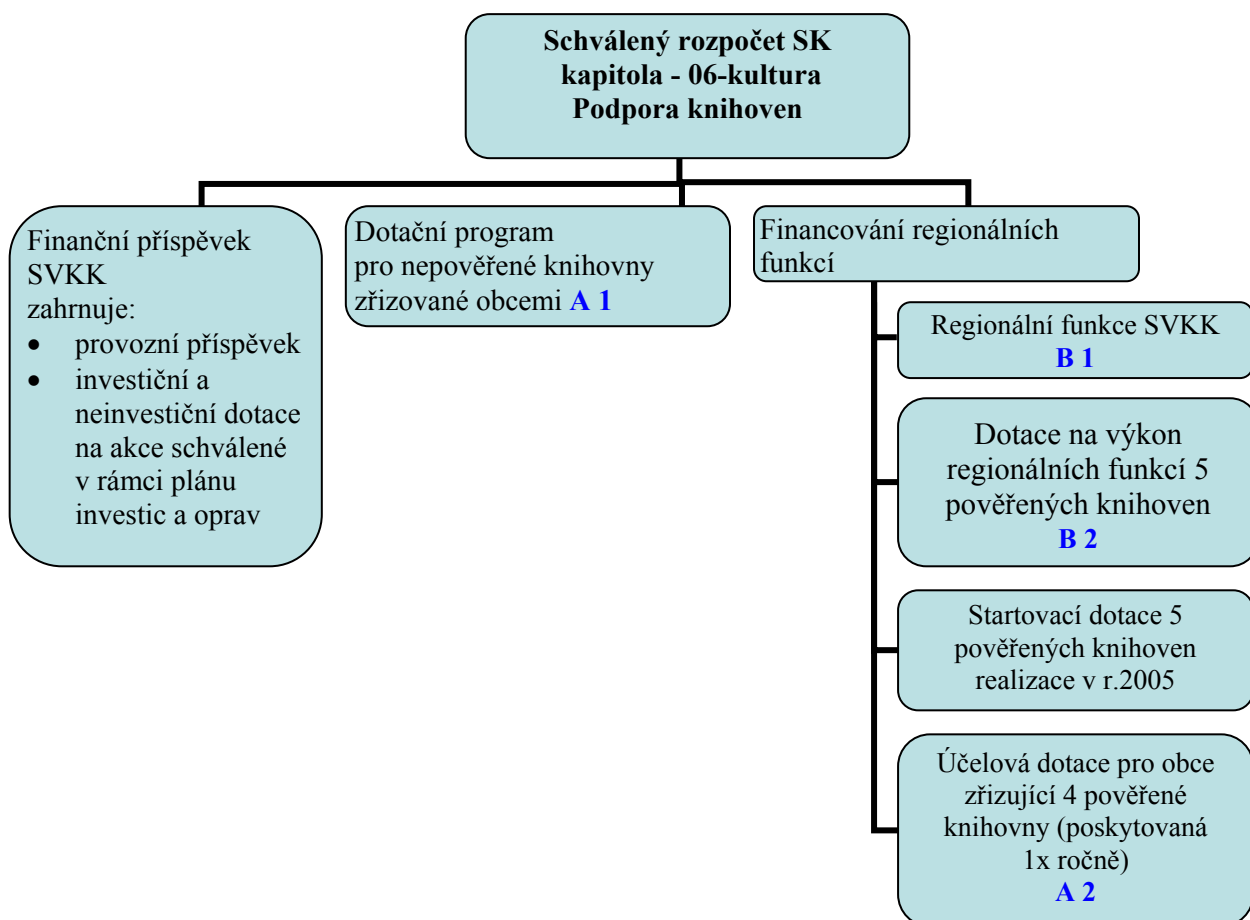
Schválený rozpočet SK
kapitola - 06-kultura
Podpora knihoven

Finanční příspěvek SVKK
zahrnuje:
- provozní příspěvek
- investiční a neinvestiční dotace na akce schválené v rámci plánu investic a oprav

Dotační program pro nepověřené knihovny zřizované obcemi A 1

Financování regionálních funkcí

Regionální funkce SVKK
B 1

Dotace na výkon regionálních funkcí 5 pověřených knihoven
B 2

Startovací dotace 5 pověřených knihoven realizace v r.2005

Účelová dotace pro obce zřizující 4 pověřené knihovny (poskytovaná 1x ročně)
A 2